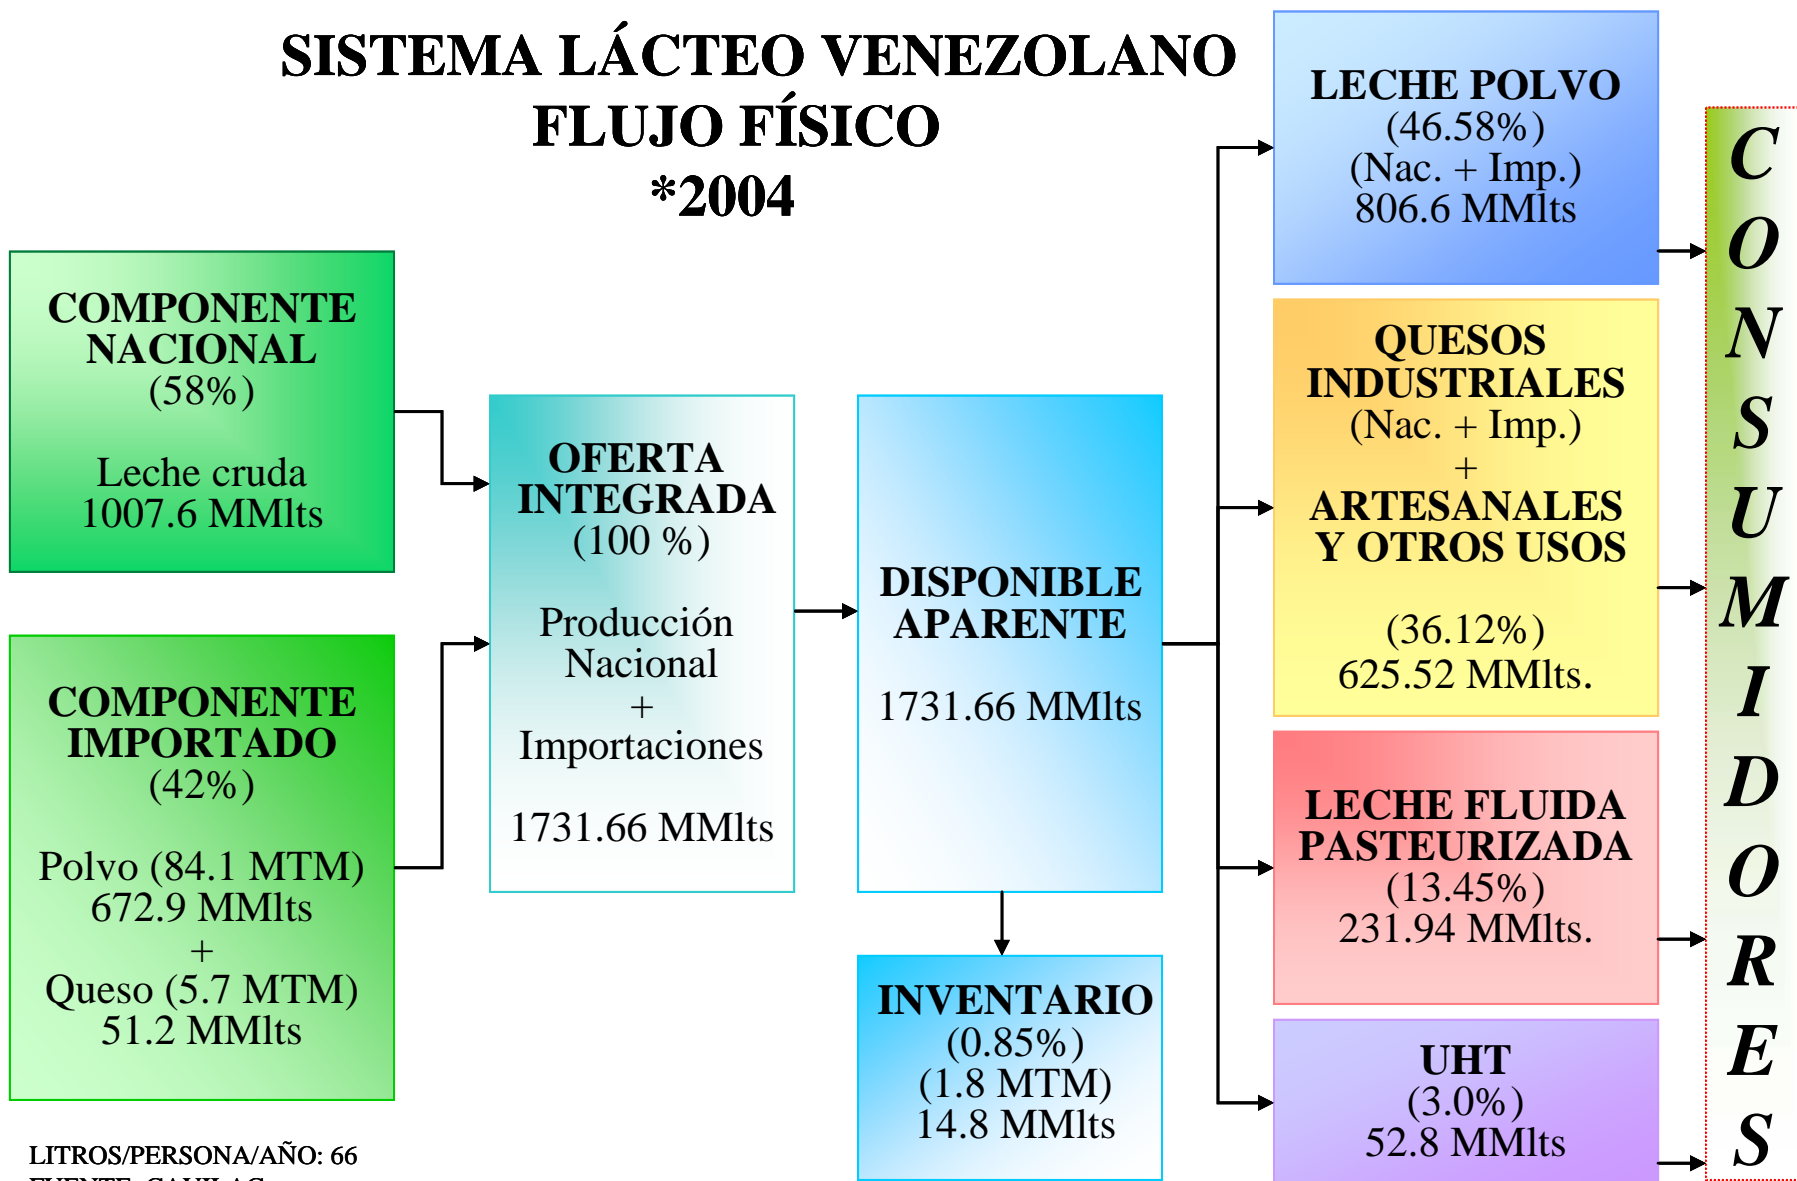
SISTEMA LÁCTEO VENEZOLANO
FLUJO FÍSICO
*2004

COMPONENTE NACIONAL
(58%)

Leche cruda
1007.6 MMlts

COMPONENTE IMPORTADO
(42%)

Polvo (84.1 MTM)
672.9 MMlts
+
Queso (5.7 MTM)
51.2 MMlts

OFERTA INTEGRADA
(100 %)

Producción Nacional
+
Importaciones

1731.66 MMlts

DISPONIBLE APARENTE

1731.66 MMlts

INVENTARIO
(0.85%)
(1.8 MTM)
14.8 MMlts

LECHE POLVO
(46.58%)
(Nac. + Imp.)
806.6 MMlts

QUESOS INDUSTRIALES
(Nac. + Imp.)
+
ARTESANALES Y OTROS USOS

(36.12%)
625.52 MMlts.

LECHE FLUIDA PASTEURIZADA
(13.45%)
231.94 MMlts.

UHT
(3.0%)
52.8 MMlts

CONSUMIDORES

LITROS/PERSONA/AÑO: 66
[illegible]